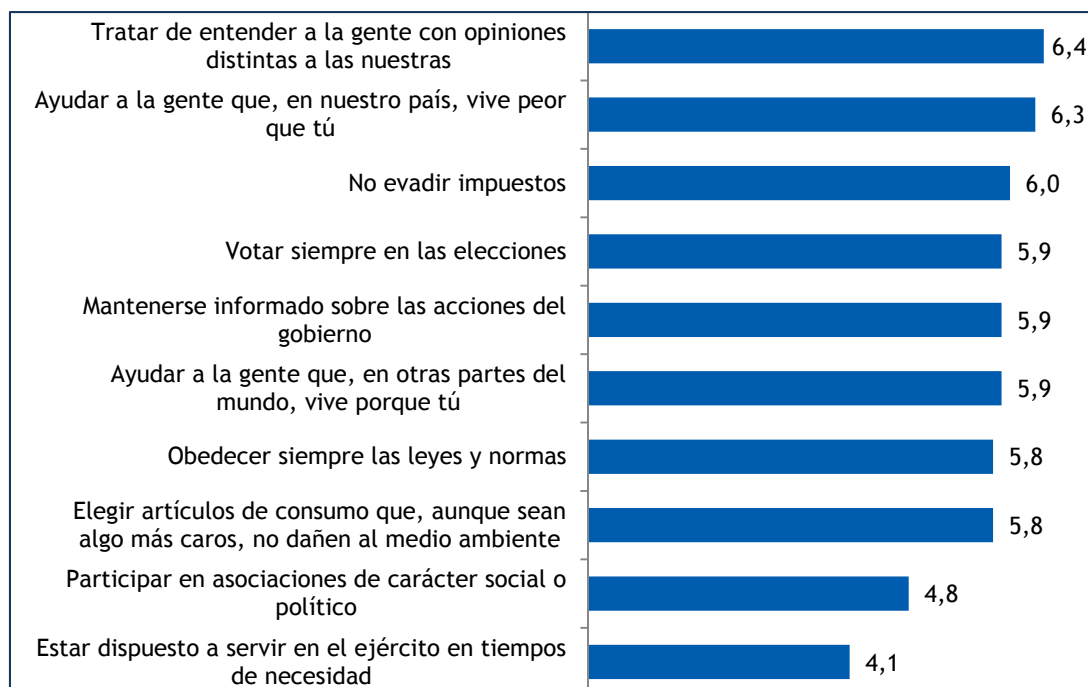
Tratar de entender a la gente con opiniones distintas a las nuestras 6,4

Ayudar a la gente que, en nuestro país, vive peor que tú 6,3

No evadir impuestos 6,0

Votar siempre en las elecciones 5,9

Mantenerse informado sobre las acciones del gobierno 5,9

Ayudar a la gente que, en otras partes del mundo, vive porque tú 5,9

Obedecer siempre las leyes y normas 5,8

Elegir artículos de consumo que, aunque sean algo más caros, no dañen al medio ambiente 5,8

Participar en asociaciones de carácter social o político 4,8

Estar dispuesto a servir en el ejército en tiempos de necesidad 4,1